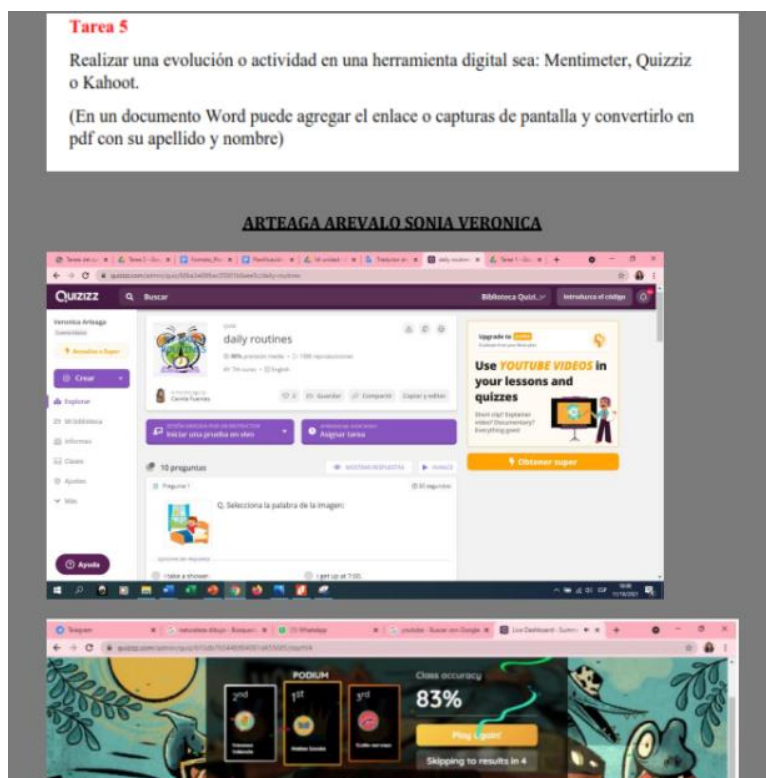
Tarea 5

Realizar una evolución o actividad en una herramienta digital sea: Mentimeter, Quizziz o Kahoot.

(En un documento Word puede agregar el enlace o capturas de pantalla y convertirlo en pdf con su apellido y nombre)

ARTEAGA AREVALO SONIA VERONICA

QUIZIZZ Buscar Biblioteca Quiz Introducir el código

Veronica Arteaga

Actualiza a Super

Crear

Explorar

Mi biblioteca

Informes

Clases

Ajustes

Más

daily routines

Camila Fuentes

Guardar Compartir Copiar y editar

Iniciar una prueba en vivo

Asignar tarea

10 preguntas

Pregunta 1

Q. Selecciona la palabra de la imagen:

I take a shower

I get up at 7:00

Ayuda

Upgrade to SUPER

Use YOUTUBE VIDEOS in your lessons and quizzes

Obtener super

PODIUM

2nd

1st

3rd

Class accuracy

83%

Play again!

Skipping to results in 4